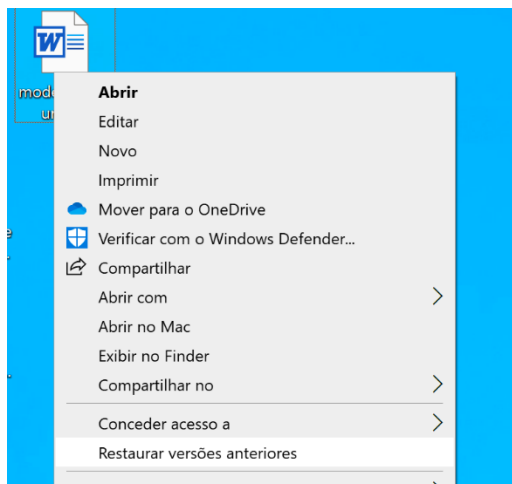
W

mod
u

Abrir
Editar
Novo
Imprimir
Mover para o OneDrive
Verificar com o Windows Defender...
Compartilhar
Abrir com
Abrir no Mac
Exibir no Finder
Compartilhar no
Conceder acesso a
Restaurar versões anteriores